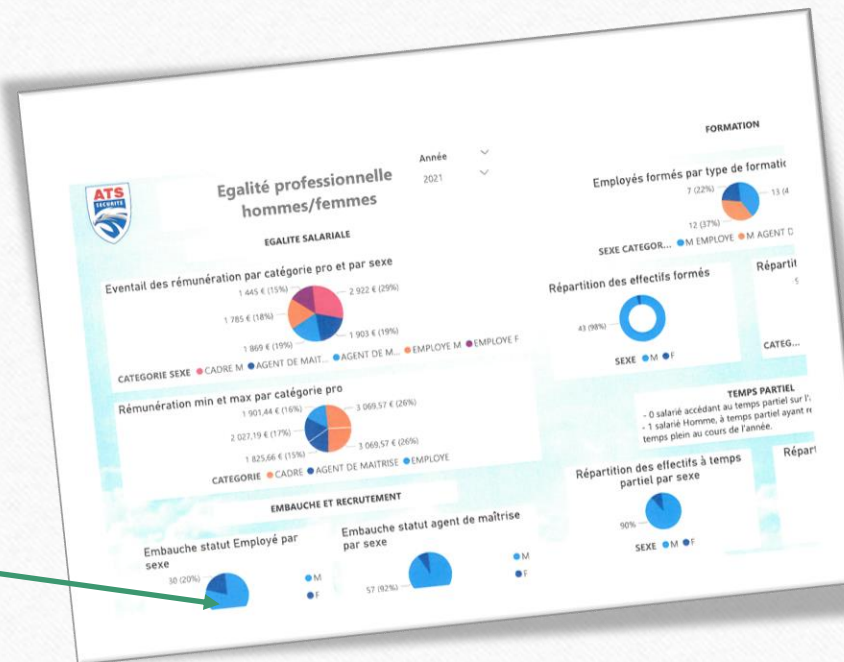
ATS SÉCURITÉ

Egalité professionnelle hommes/femmes

Année
2021

FORMATION

EGALITE SALARIALE

Eventail des rémunération par catégorie pro et par sexe

1 445 € (15%)
2 922 € (29%)
1 785 € (18%)
1 869 € (19%)
1 903 € (19%)

CATEGORIE SEXE ● CADRE M ● AGENT DE MAIT... ● AGENT DE M... ● EMPLOYE M ● EMPLOYE F

Rémunération min et max par catégorie pro

1 901,44 € (16%)
3 069,57 € (26%)
2 027,19 € (17%)
3 069,57 € (26%)
1 825,66 € (15%)

CATEGORIE ● CADRE ● AGENT DE MAITRISE ● EMPLOYE

EMBAUCHE ET RECRUTEMENT

Embauche statut Employé par sexe

30 (20%)
● M
● F

Embauche statut agent de maîtrise par sexe

57 (92%)
● M
● F

Employés formés par type de formatic

7 (22%)
13 (4
12 (37%)

SEXE CATEGOR... ● M EMPLOYE ● M AGENT D

Répartition des effectifs formés

43 (98%)

SEXE ● M ● F

Répartit

CATEG...

TEMPS PARTIEL

- 0 salarié accédant au temps partiel sur l'
- 1 salarié Homme, à temps partiel ayant re temps plein au cours de l'année.

Répartition des effectifs à temps partiel par sexe

90%

SEXE ● M ● F

Répart